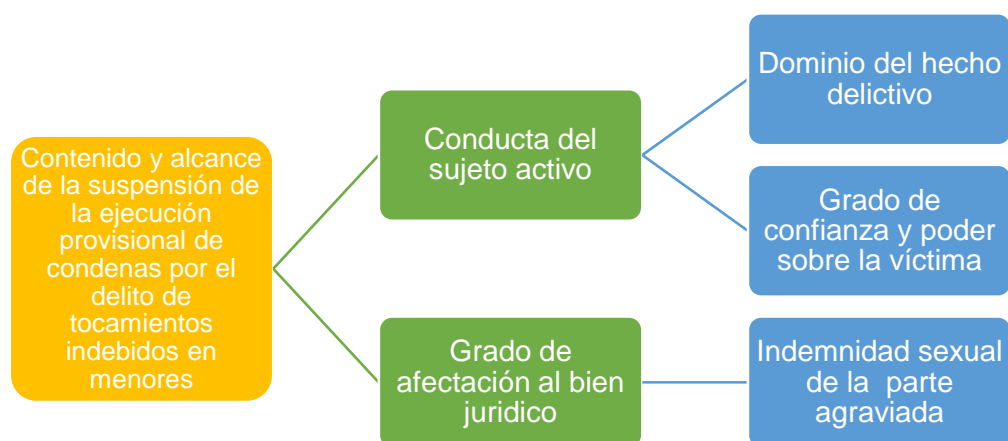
Contenido y alcance de la suspensión de la ejecución provisional de condenas por el delito de tocamientos indebidos en menores

Conducta del sujeto activo

Dominio del hecho delictivo

Grado de confianza y poder sobre la víctima

Grado de afectación al bien juridico

Indemnidad sexual de la parte agraviada